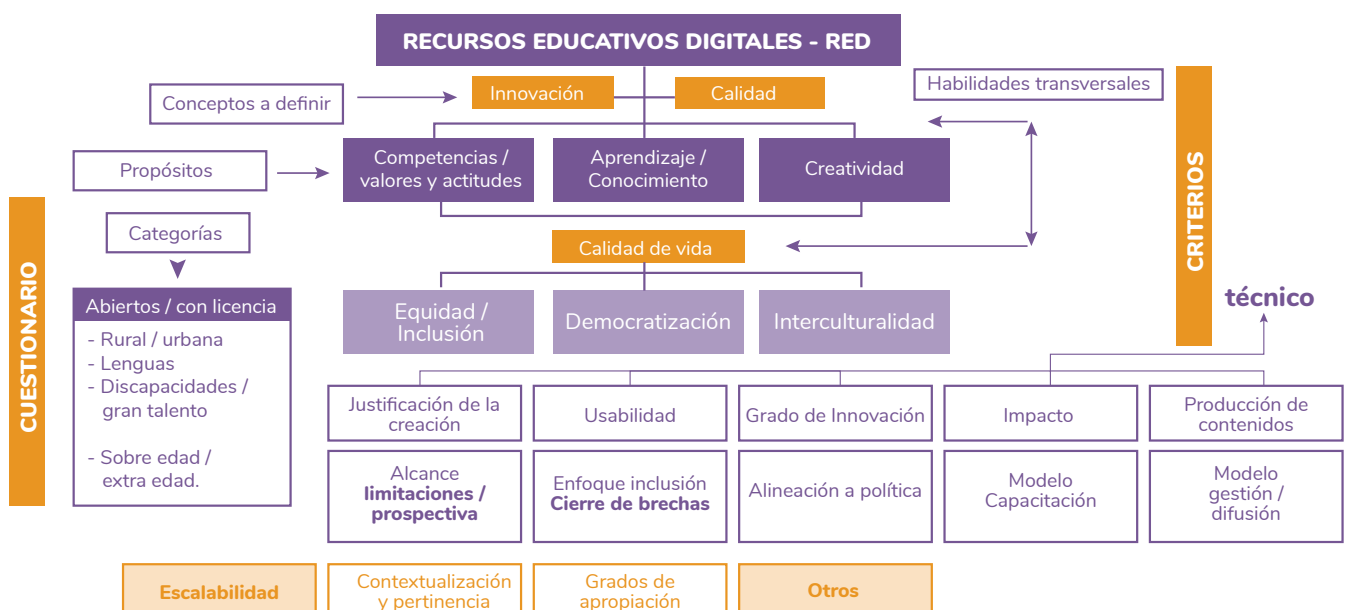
RECURSOS EDUCATIVOS DIGITALES - RED

Conceptos a definir

Innovación

Calidad

Habilidades transversales

Propósitos

Competencias / valores y actitudes

Aprendizaje / Conocimiento

Creatividad

CRITERIOS

CUESTIONARIO

Categorías

Calidad de vida

Abiertos / con licencia

- Rural / urbana
- Lenguas
- Discapacidades / gran talento

- Sobre edad / extra edad.

Equidad / Inclusión

Democratización

Interculturalidad

técnico

Justificación de la creación

Usabilidad

Grado de Innovación

Impacto

Producción de contenidos

Alcance **limitaciones / prospectiva**

Enfoque inclusión **Cierre de brechas**

Alineación a política

Modelo Capacitación

Modelo gestión / difusión

Escalabilidad

Contextualización y pertinencia

Grados de apropiación

Otros